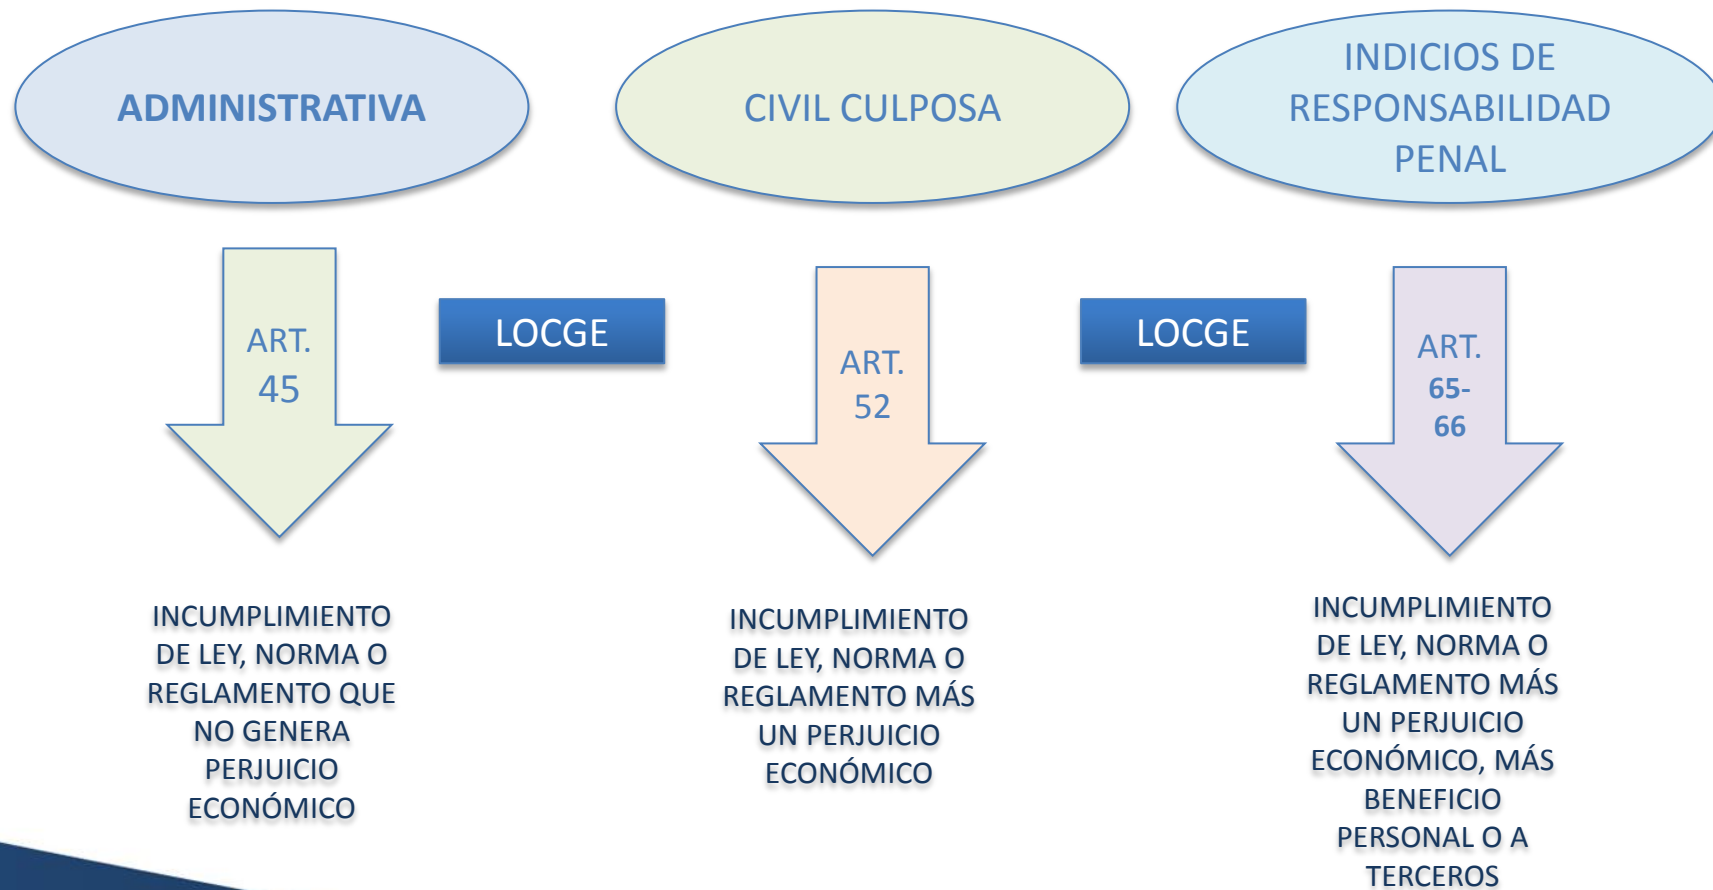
ADMINISTRATIVA

CIVIL CULPOSA

INDICIOS DE RESPONSABILIDAD PENAL

ART. 45

LOCGE

ART. 52

LOCGE

ART. 65-66

INCUMPLIMIENTO DE LEY, NORMA O REGLAMENTO QUE NO GENERA PERJUICIO ECONÓMICO

INCUMPLIMIENTO DE LEY, NORMA O REGLAMENTO MÁS UN PERJUICIO ECONÓMICO

INCUMPLIMIENTO DE LEY, NORMA O REGLAMENTO MÁS UN PERJUICIO ECONÓMICO, MÁS BENEFICIO PERSONAL O A TERCEROS